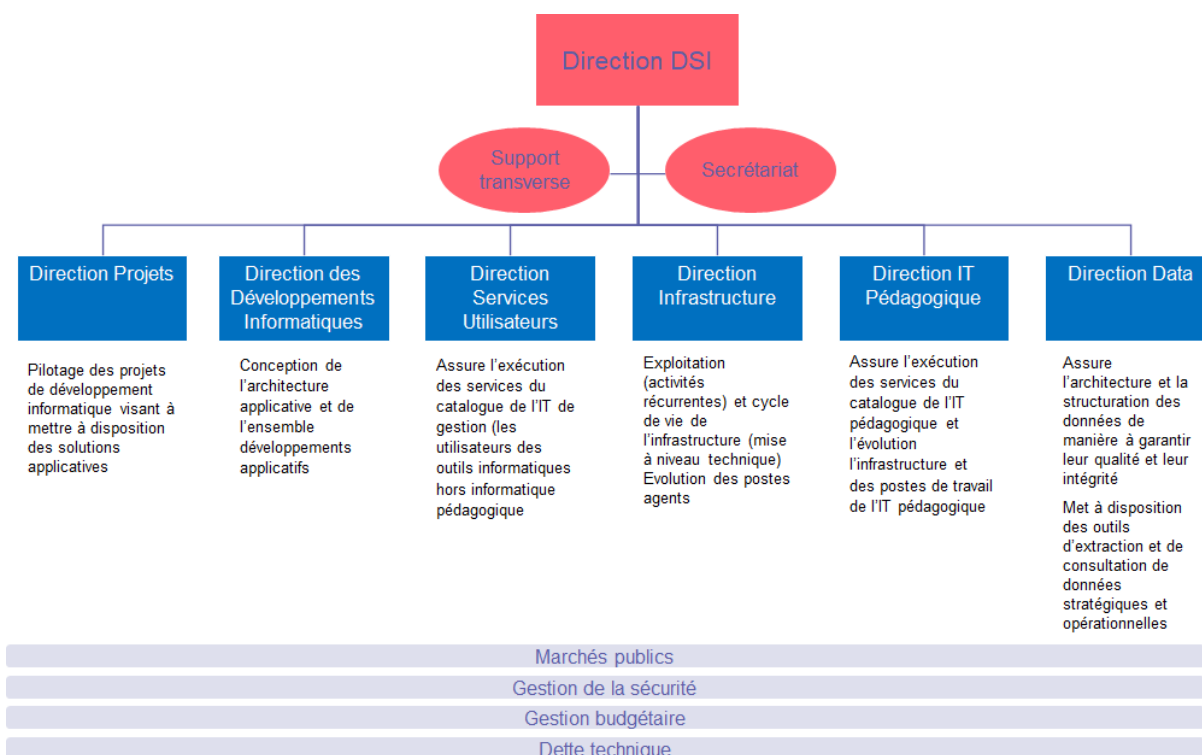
Direction DSI

Support transverse

Secrétariat

Direction Projets

Direction des Développements Informatiques

Direction Services Utilisateurs

Direction Infrastructure

Direction IT Pédagogique

Direction Data

Pilotage des projets de développement informatique visant à mettre à disposition des solutions applicatives

Conception de l'architecture applicative et de l'ensemble développements applicatifs

Assure l'exécution des services du catalogue de l'IT de gestion (les utilisateurs des outils informatiques hors informatique pédagogique

Exploitation (activités récurrentes) et cycle de vie de l'infrastructure (mise à niveau technique) Evolution des postes agents

Assure l'exécution des services du catalogue de l'IT pédagogique et l'évolution l'infrastructure et des postes de travail de l'IT pédagogique

Assure l'architecture et la structuration des données de manière à garantir leur qualité et leur intégrité

Met à disposition des outils d'extraction et de consultation de données stratégiques et opérationnelles

Marchés publics

Gestion de la sécurité

Gestion budgétaire

Dette technique